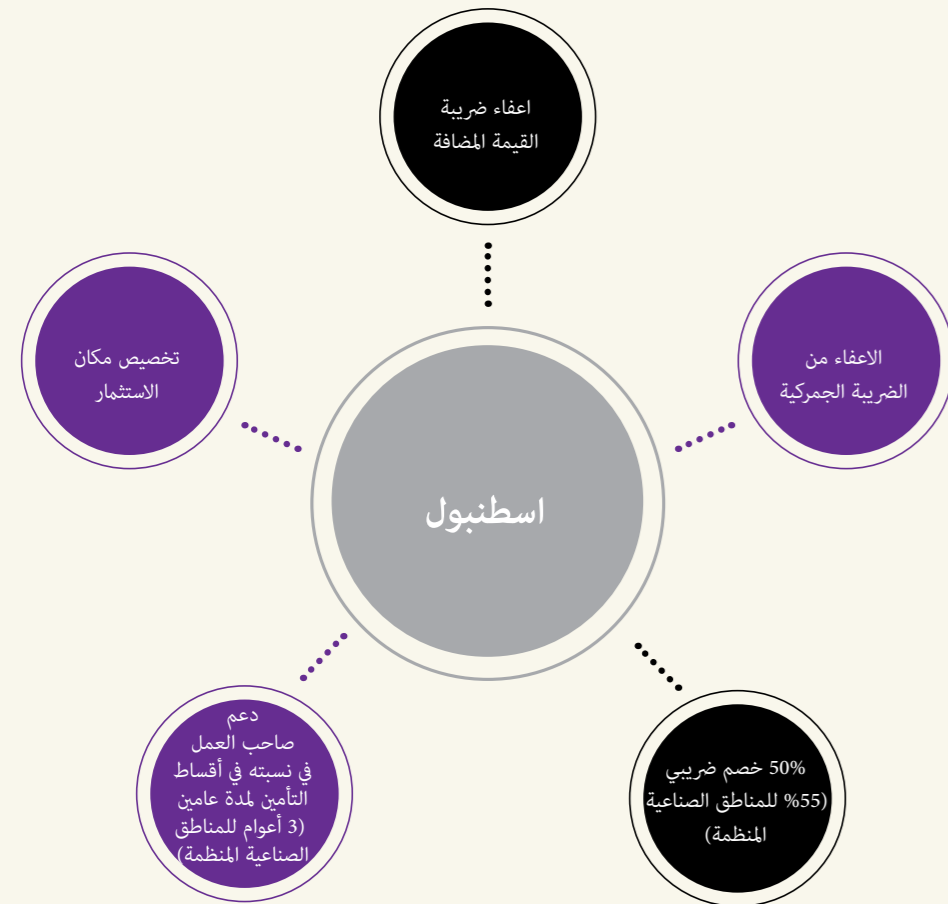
اعفاء ضريبة القيمة المضافة

تخصيص مكان الاستثمار

الاعفاء من الضريبة الجمركية

اسطنبول

دعم صاحب العمل في نسبته في أقساط التأمين لمدة عامين (3 أعوام للمناطق الصناعية المنظمة)

50% خصم ضريبي (55% للمناطق الصناعية المنظمة)